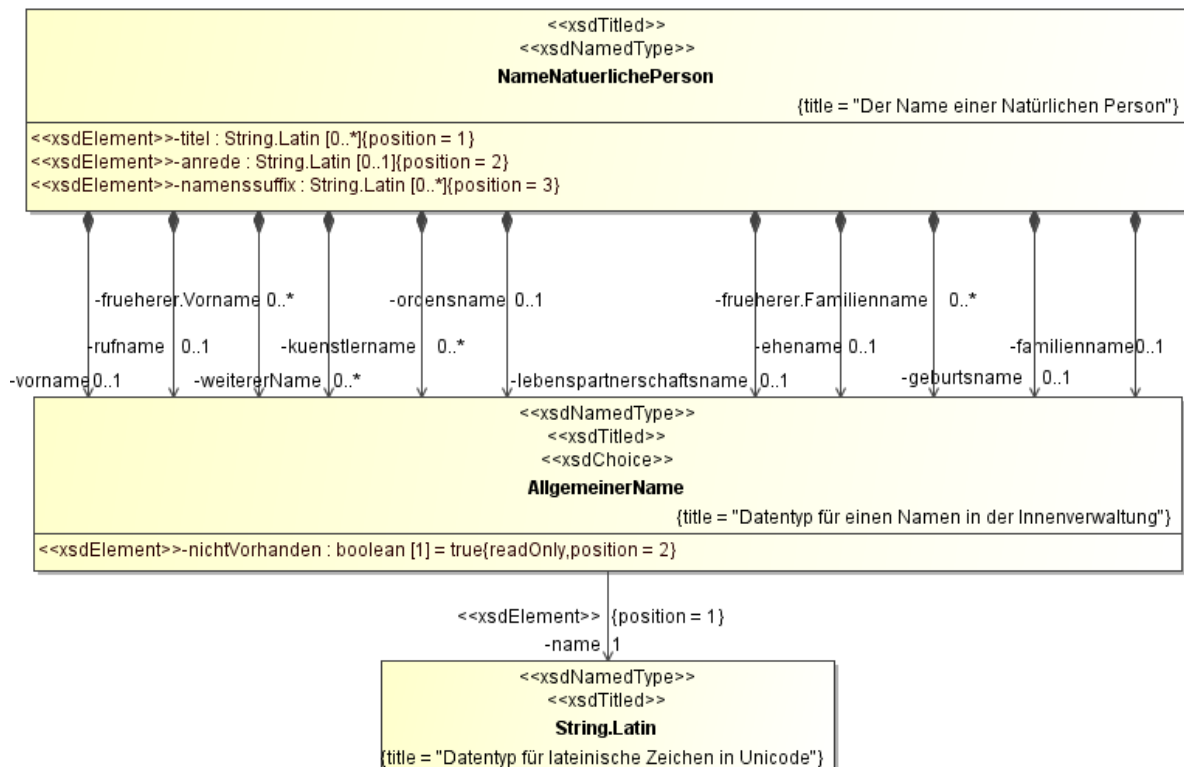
<<xsdTitled>>
<<xsdNamedType>>
NameNatuerlichePerson
{title = "Der Name einer Natürlichen Person"}

<<xsdElement>>-titel : String.Latin [0..*]{position = 1}
<<xsdElement>>-anrede : String.Latin [0..1]{position = 2}
<<xsdElement>>-namenssuffix : String.Latin [0..*]{position = 3}

-frueherer.Vorname 0..*
-ordensname 0..1
-frueherer.Familienname 0..*
-rufname 0..1
-kuenstlername 0..*
-ehename 0..1
-familienname 0..1
-vorname 0..1
-weitererName 0..*
-lebenspartnerschaftsname 0..1
-geburtsname 0..1

<<xsdNamedType>>
<<xsdTitled>>
<<xsdChoice>>
AllgemeinerName
{title = "Datentyp für einen Namen in der Innenverwaltung"}

<<xsdElement>>-nichtVorhanden : boolean [1] = true{readOnly,position = 2}

<<xsdElement>> {position = 1}
-name 1

<<xsdNamedType>>
<<xsdTitled>>
String.Latin
{title = "Datentyp für lateinische Zeichen in Unicode"}